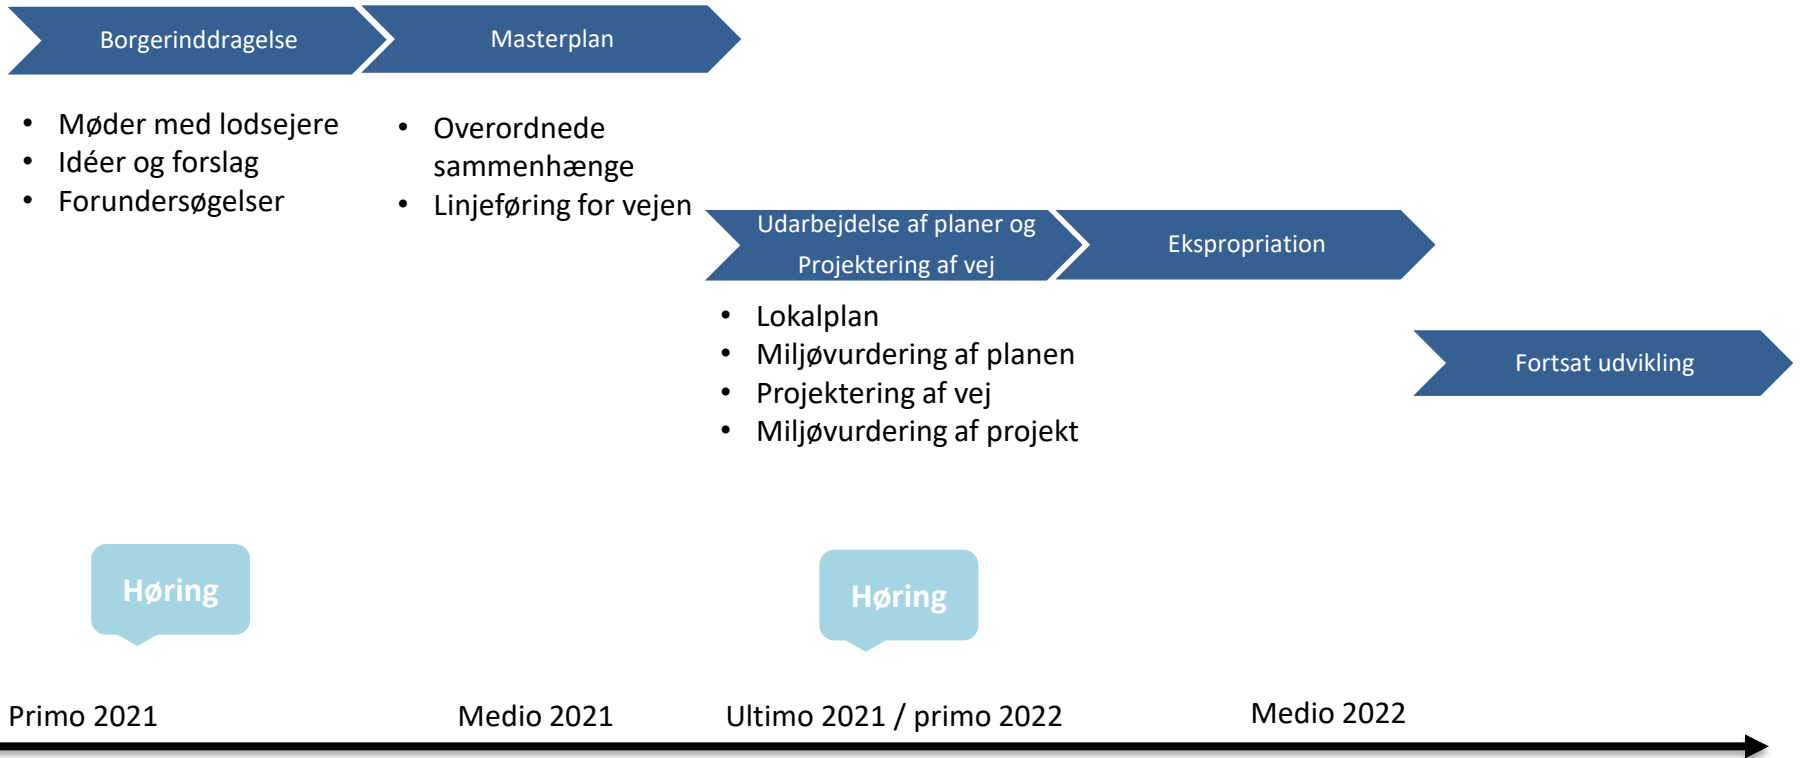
Borgerinddragelse

Masterplan

- Møder med lodsejere
- Idéer og forslag
- Forundersøgelser

- Overordnede sammenhænge
- Linjeføring for vejen

Udarbejdelse af planer og Projektering af vej

Ekspropriation

- Lokalplan
- Miljøvurdering af planen
- Projektering af vej
- Miljøvurdering af projekt

Fortsat udvikling

Høring

Høring

Primo 2021

Medio 2021

Ultimo 2021 / primo 2022

Medio 2022